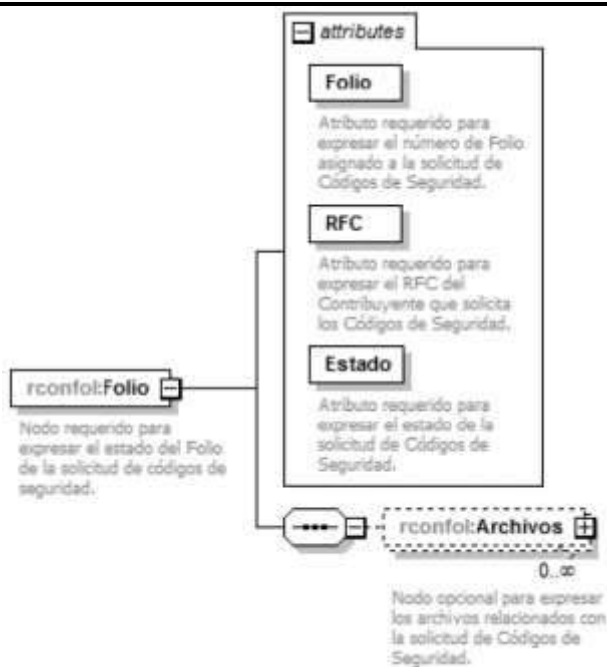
attributes

Folio

Atributo requerido para expresar el número de Folio asignado a la solicitud de Códigos de Seguridad.

RFC

Atributo requerido para expresar el RFC del Contribuyente que solicita los Códigos de Seguridad.

Estado

Atributo requerido para expresar el estado de la solicitud de Códigos de Seguridad.

rconfol:Folio

Nodo requerido para expresar el estado del Folio de la solicitud de códigos de seguridad.

rconfol:Archivos

0..∞

Nodo opcional para expresar los archivos relacionados con la solicitud de Códigos de Seguridad.